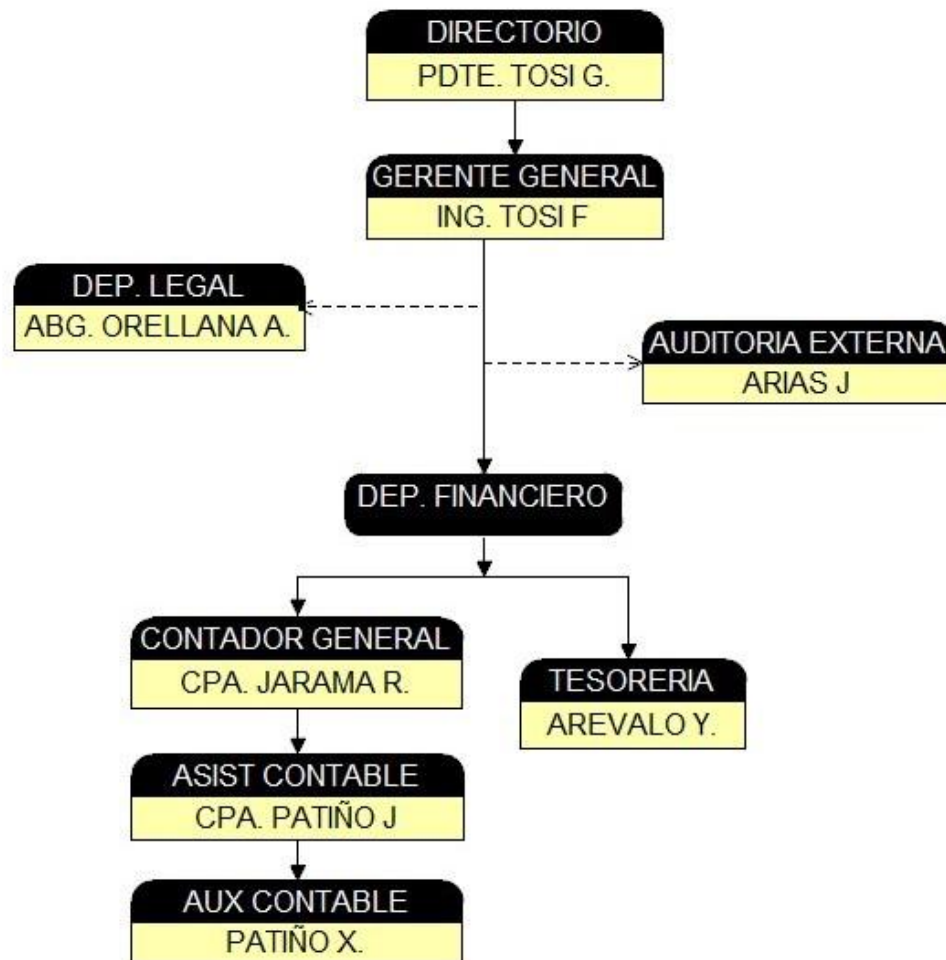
DIRECTORIO
PDTE. TOSI G.

GERENTE GENERAL
ING. TOSI F

DEP. LEGAL
ABG. ORELLANA A.

AUDITORIA EXTERNA
ARIAS J

DEP. FINANCIERO

CONTADOR GENERAL
CPA. JARAMA R.

TESORERIA
AREVALO Y.

ASIST CONTABLE
CPA. PATIÑO J

AUX CONTABLE
PATIÑO X.